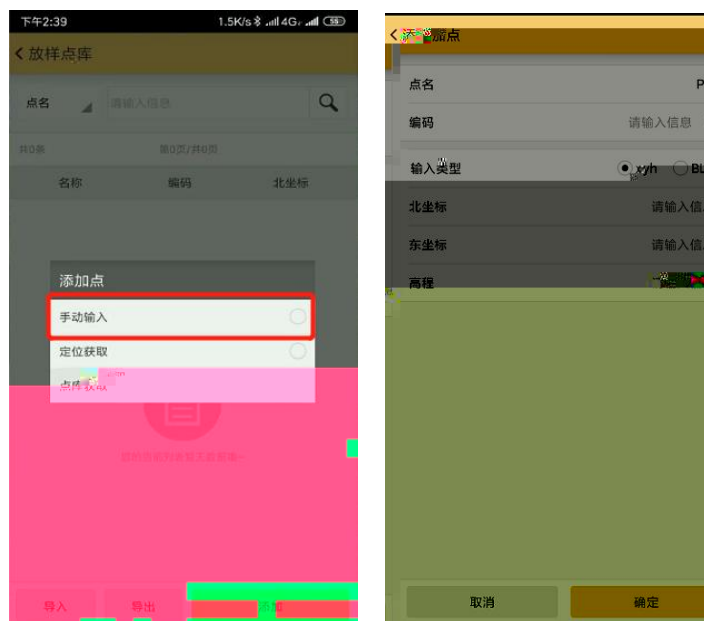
下午2:39 1.5K/s 4G 59

放样点库

点名 请输入信息

共0条 第0页/共0页

名称 编码 北坐标

添加点

手动输入

定位获取

点库获取

导入 导出

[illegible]点

点名 P

编码 请输入信息

输入类型 xyh BL

北坐标 请输入信

东坐标 请输入信

高程

取消 确定